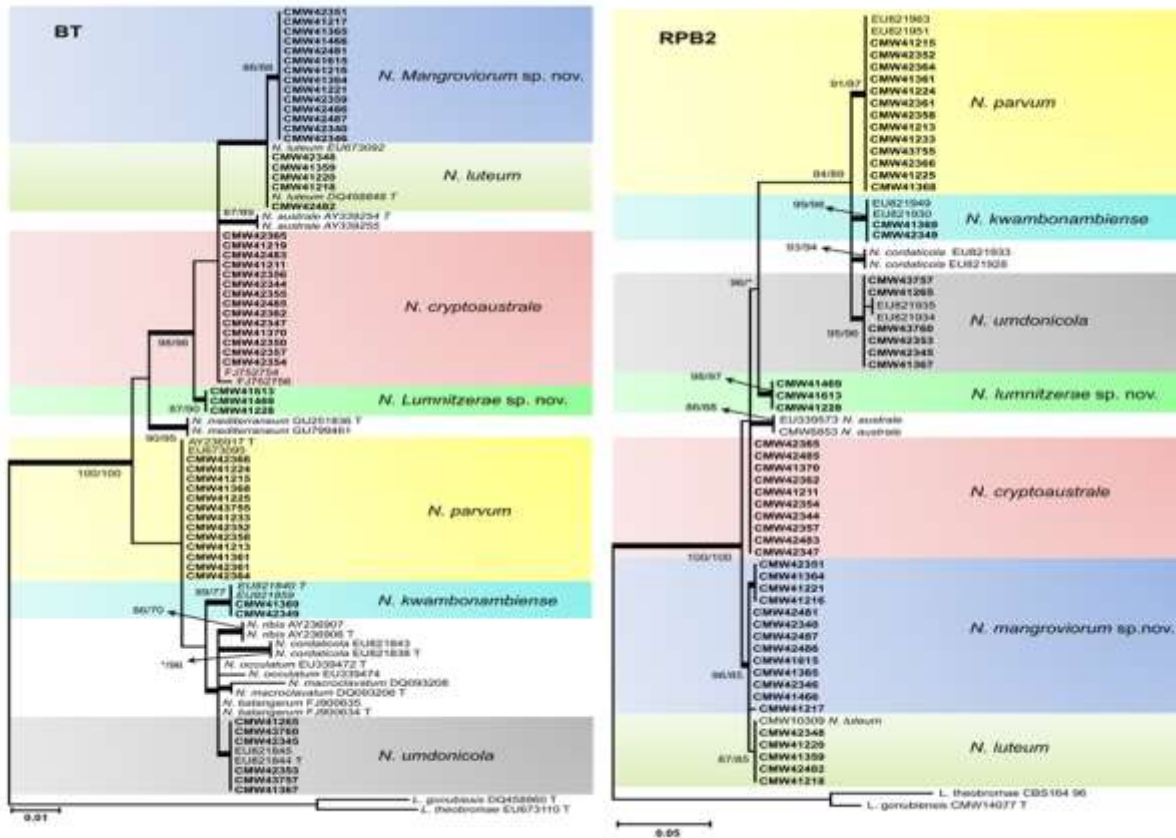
BT

CMW42351
CMW41217
CMW41365
CMW41466
CMW42481
CMW41615
CMW41216
CMW41364
CMW41221
CMW42359
CMW42486
CMW42487
CMW42340
CMW42346
95/88
N. Mangroviorum sp. nov.

N. luteum EU673092
CMW42348
CMW41359
CMW41220
CMW41218
N. luteum DQ458848 T
CMW42482
N. luteum

97/99
N. australe AY339254 T
N. australe AY339255

CMW42365
CMW41219
CMW42483
CMW41211
CMW42356
CMW42344
CMW42355
CMW42485
CMW42362
CMW42347
CMW41370
CMW42350
CMW42357
CMW42354
FJ752754
FJ752756
N. cryptoaustrale
95/96

CMW41613
CMW41469
CMW41228
N. Lumnitzerae sp. nov.
87/90
N. mediterraneum GU251836 T
N. mediterraneum GU799461
90/95

AY236917 T
EU673095
CMW42366
CMW41224
CMW41215
CMW41368
CMW41225
CMW43755
CMW41233
CMW42352
CMW42349
CMW42358
CMW41213
CMW41361
CMW42361
CMW42364
100/100
N. parvum

EU821840 T
EU821859
CMW41369
CMW42349
99/77
N. kwambonambiense
86/70
N. nibis AY236907
N. nibis AY236906 T
N. cordaticola EU821843
N. cordaticola EU821838 T
*/98
N. occulatum EU339472 T
N. occulatum EU339474
N. macroclavatum DQ093208
N. macroclavatum DQ093206 T
N. batangarum FJ900635
N. batangarum FJ900634 T

CMW41265
CMW43760
CMW42345
EU821845
EU821844 T
CMW42353
CMW43757
CMW41367
N. umdonicola

L. gonubiensis DQ458860 T
L. theobromae EU673110 T
0.01

RPB2

EU821963
EU821951
CMW41215
CMW42352
CMW42364
CMW41361
CMW41224
CMW42361
CMW42358
CMW41213
CMW41233
CMW43755
CMW42366
CMW41225
CMW41368
91/97
N. parvum
84/89

EU821949
EU821930
CMW41369
CMW42349
99/98
N. kwambonambiense

93/94
N. cordaticola EU821933
N. cordaticola EU821928
96/*

CMW43757
CMW41265
EU821935
EU821934
CMW43760
CMW42353
CMW42345
CMW41367
95/96
N. umdonicola

99/97
CMW41469
CMW41613
CMW41228
N. lumnitzerae sp. nov.
86/65
EU339573 N. australe
CMW6853 N. australe

CMW42365
CMW42485
CMW41370
CMW42362
CMW41211
CMW42354
CMW42344
CMW42357
CMW42483
CMW42347
N. cryptoaustrale
100/100

CMW42351
CMW41364
CMW41221
CMW41216
CMW42481
CMW42340
CMW42487
CMW42486
CMW41615
CMW41365
CMW42346
CMW41466
CMW41217
96/65
N. mangroviorum sp.nov.

CMW10309 N. luteum
CMW42348
CMW41220
CMW41359
CMW42482
CMW41218
87/85
N. luteum

L. theobromae CBS164 96
L. gonubiensis CMW14077 T
0.05